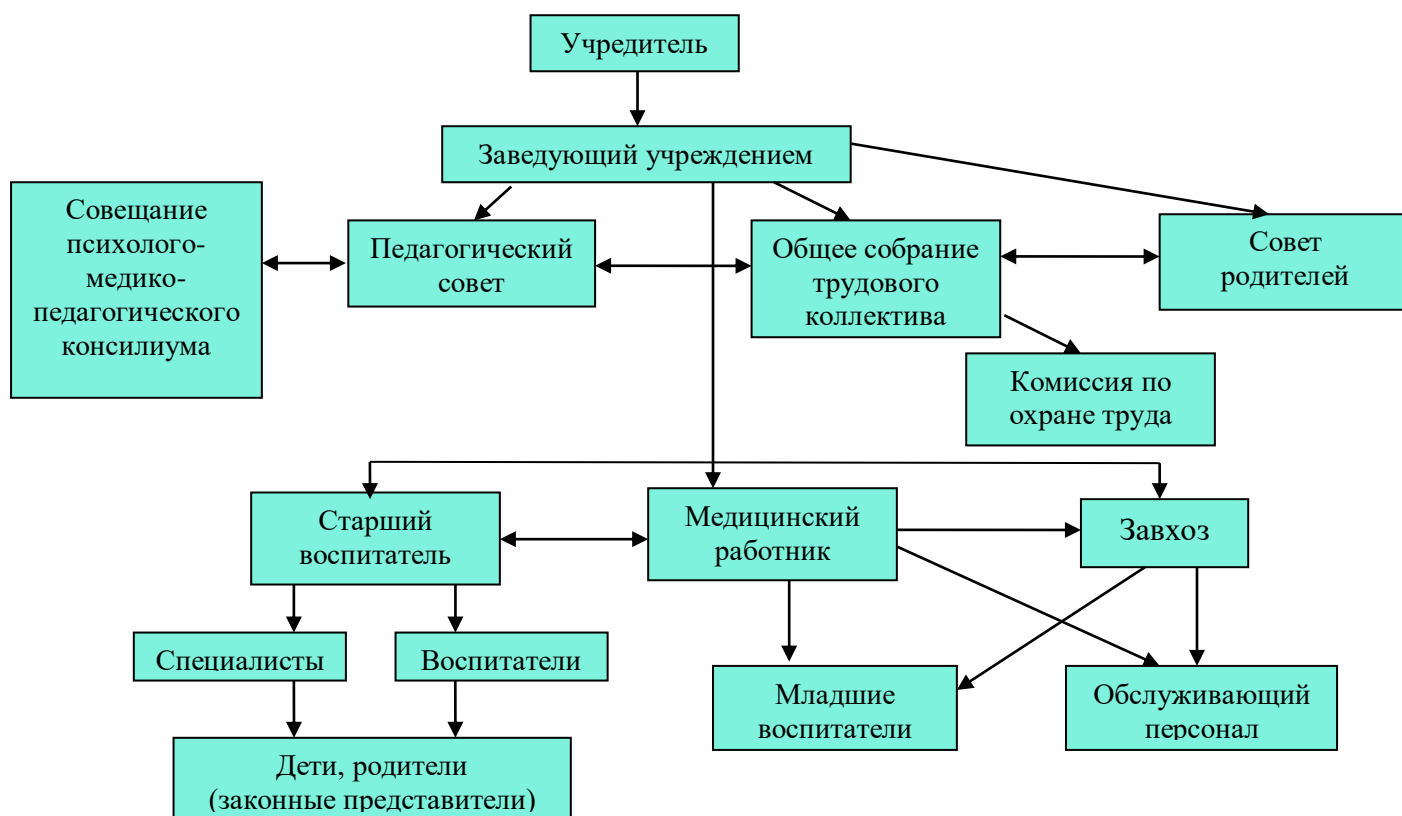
Учредитель

Заведующий учреждением

Совещание психолого-медико-педагогического консилиума

Педагогический совет

Общее собрание трудового коллектива

Совет родителей

Комиссия по охране труда

Старший воспитатель

Медицинский работник

Завхоз

Специалисты

Воспитатели

Младшие воспитатели

Обслуживающий персонал

Дети, родители (законные представители)